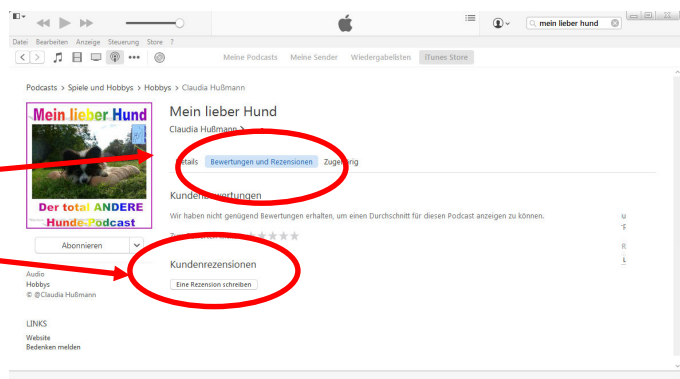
mein lieber hund

Datei Bearbeiten Anzeige Steuerung Store ?

Meine Podcasts Meine Sender Wiedergabelisten iTunes Store

Podcasts > Spiele und Hobbys > Hobbys > Claudia Hußmann

Mein lieber Hund

Der total ANDERE Hunde-Podcast

Abonnieren

Audio
Hobbys
© @Claudia Hußmann

LINKS
Website
Bedenken melden

Mein lieber Hund

Claudia Hußmann >

Details Bewertungen und Rezensionen Zugehörig

Kundenbewertungen

Wir haben nicht genügend Bewertungen erhalten, um einen Durchschnitt für diesen Podcast anzeigen zu können.

Kundenrezensionen

Eine Rezension schreiben